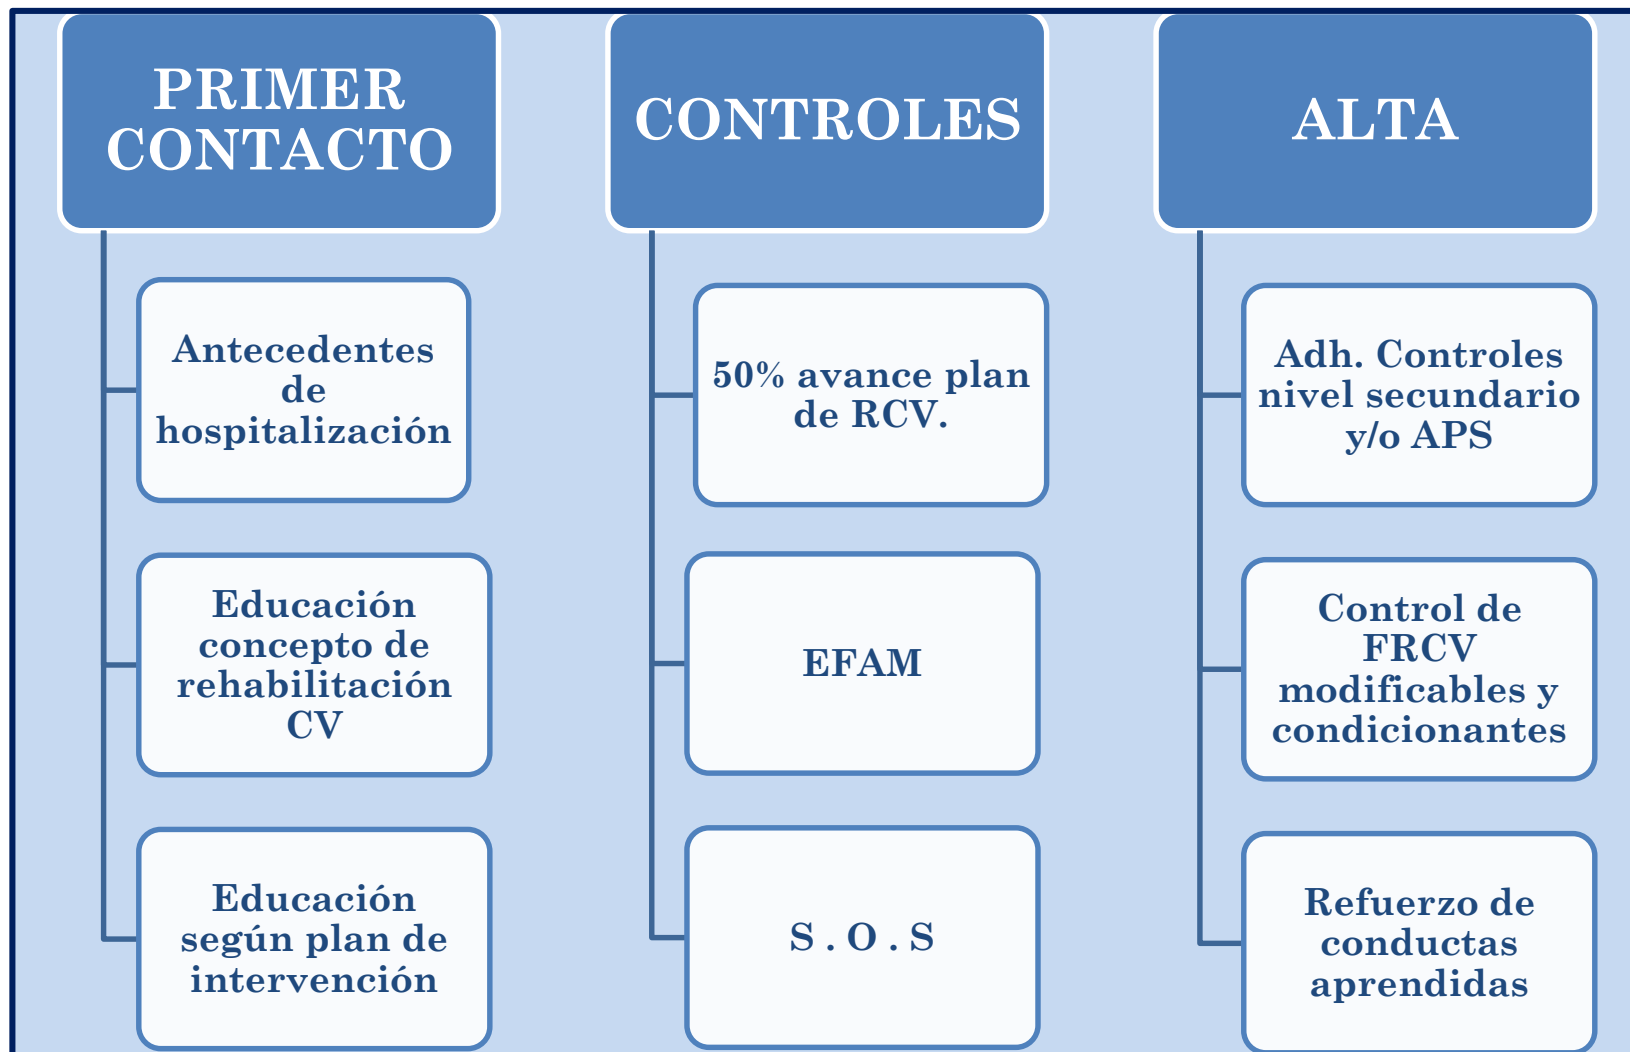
PRIMER CONTACTO

Antecedentes de hospitalización

Educación concepto de rehabilitación CV

Educación según plan de intervención

CONTROLES

50% avance plan de RCV.

EFAM

S . O . S

ALTA

Adh. Controles nivel secundario y/o APS

Control de FRCV modificables y condicionantes

Refuerzo de conductas aprendidas